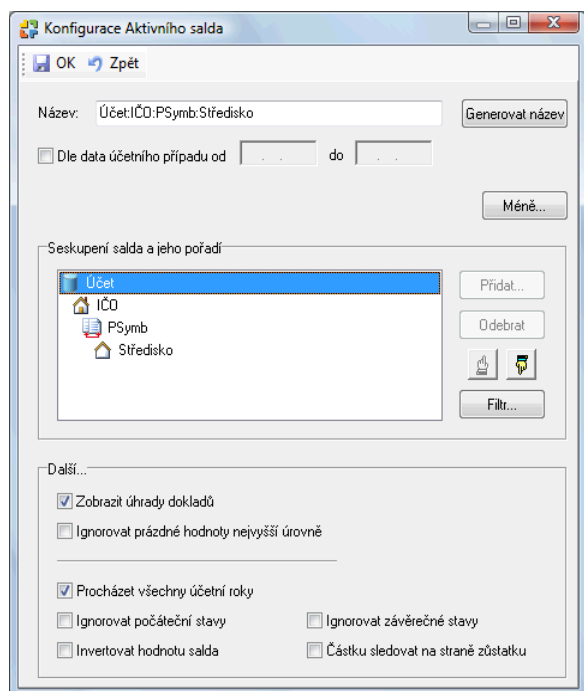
Konfigurace Aktivního salda

OK Zpět

Název: Účet:IČO:PSymb:Středisko

Generovat název

Dle data účetního případu od . . do . .

Méně...

Seskupení salda a jeho pořadí

Účet
IČO
PSymb
Středisko

Přidat...
Odebrat
Filtr...

Další...

Zobrazit úhrady dokladů
Ignorovat prázdné hodnoty nejvyšší úrovně

Procházet všechny účetní roky
Ignorovat počáteční stavy
Ignorovat závěrečné stavy
Invertovat hodnotu salda
Částku sledovat na straně zůstatku